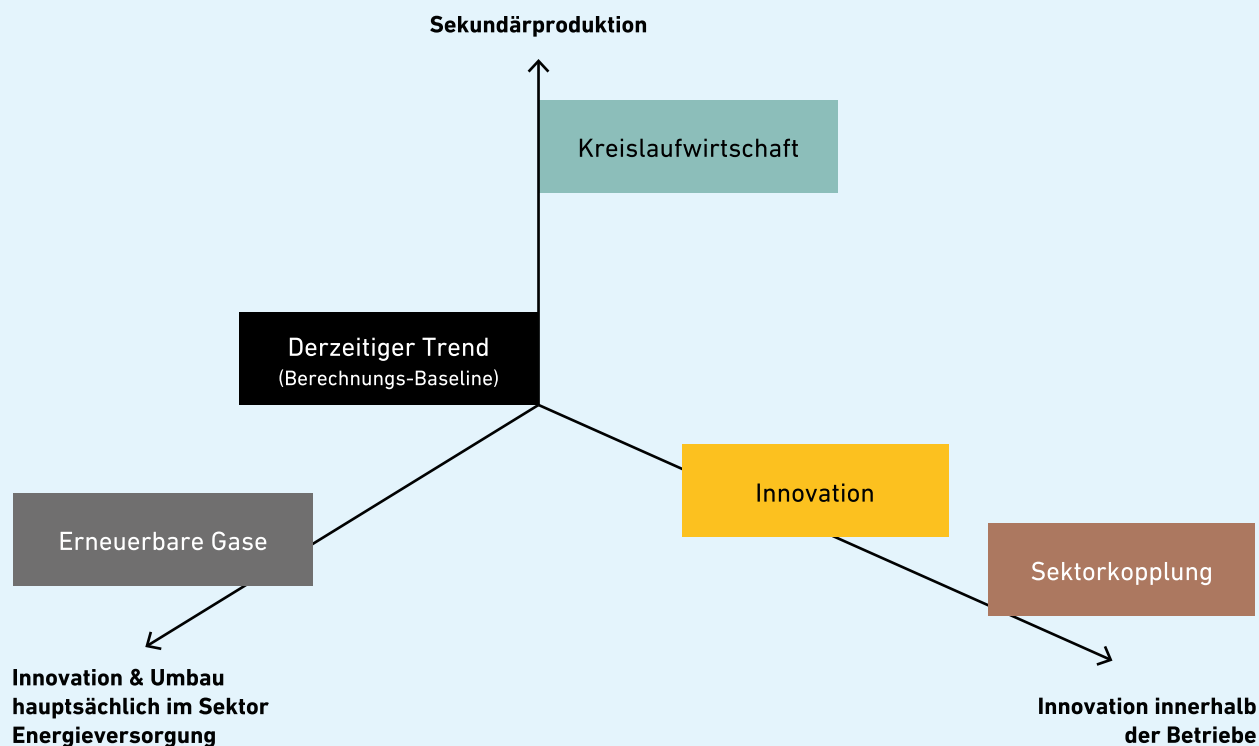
Sekundärproduktion

Kreislaufwirtschaft

Derzeitiger Trend
(Berechnungs-Baseline)

Innovation

Erneuerbare Gase

Sektorkopplung

Innovation & Umbau hauptsächlich im Sektor Energieversorgung

Innovation innerhalb der Betriebe